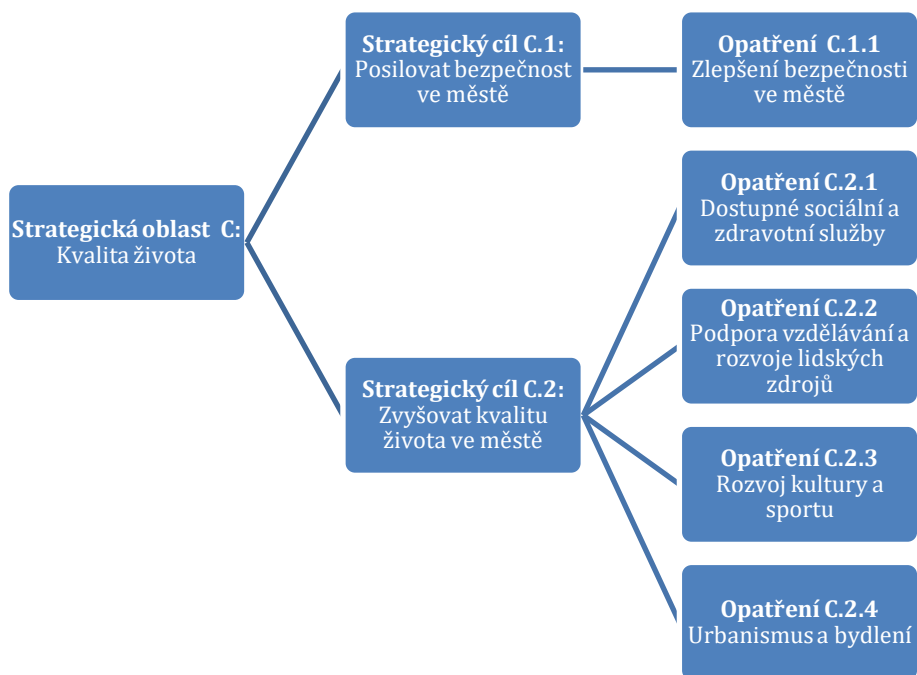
Strategická oblast C:
Kvalita života

Strategický cíl C.1:
Posilovat bezpečnost ve městě

Opatření C.1.1
Zlepšení bezpečnosti ve městě

Strategický cíl C.2:
Zvyšovat kvalitu života ve městě

Opatření C.2.1
Dostupné sociální a zdravotní služby

Opatření C.2.2
Podpora vzdělávání a rozvoje lidských zdrojů

Opatření C.2.3
Rozvoj kultury a sportu

Opatření C.2.4
Urbanismus a bydlení